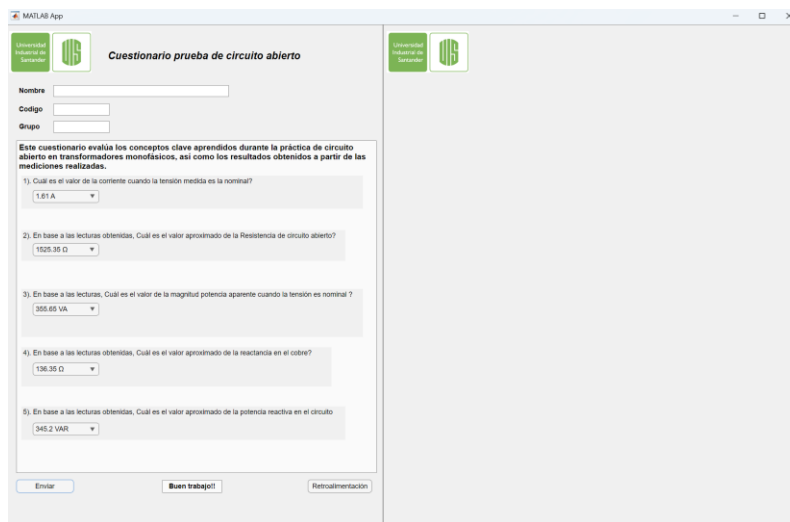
MATLAB App

Universidad Industrial de Santander

Cuestionario prueba de circuito abierto

Nombre

Codigo

Grupo

Este cuestionario evalúa los conceptos clave aprendidos durante la práctica de circuito abierto en transformadores monofásicos, así como los resultados obtenidos a partir de las mediciones realizadas.

1). Cuál es el valor de la corriente cuando la tensión medida es la nominal?

1.61 A

2). En base a las lecturas obtenidas, Cuál es el valor aproximado de la Resistencia de circuito abierto?

1525.35 Ω

3). En base a las lecturas, Cuál es el valor de la magnitud potencia aparente cuando la tensión es nominal ?

355.65 VA

4). En base a las lecturas obtenidas, Cuál es el valor aproximado de la reactancia en el cobre?

136.35 Ω

5). En base a las lecturas obtenidas, Cuál es el valor aproximado de la potencia reactiva en el circuito

345.2 VAR

Enviar

Buen trabajo!!

Retroalimentación

Universidad Industrial de Santander